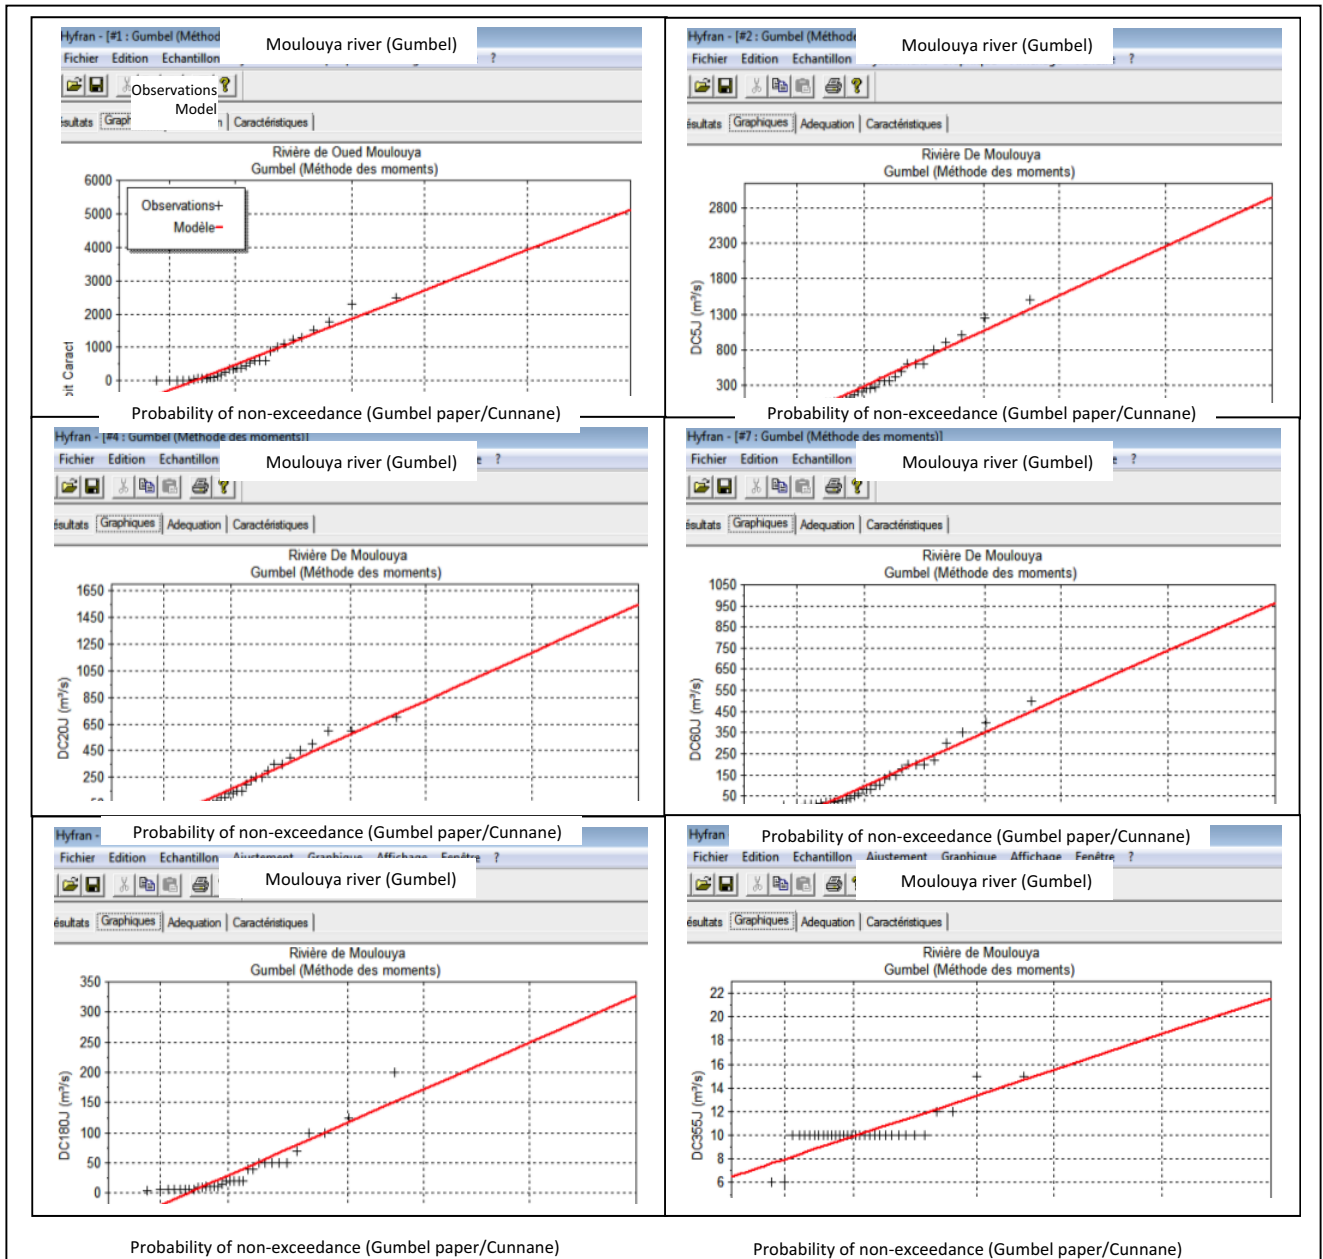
Hyfran - [#1 : Gumbel (Méthod
Moulouya river (Gumbel)
Fichier Edition Echantillon ?
Observations
Model
ésultats Graph Caractéristiques
Rivière de Oued Moulouya
Gumbel (Méthode des moments)
Observations+
Modèle
6000
5000
4000
3000
2000
1000
0
bit Caract
Probability of non-exceedance (Gumbel paper/Cunnane)

Hyfran - [#2 : Gumbel (Méthode
Moulouya river (Gumbel)
Fichier Edition Echantillon ?
ésultats Graphiques Adequation Caractéristiques
Rivière De Moulouya
Gumbel (Méthode des moments)
2800
2300
1800
1300
800
300
DC5J (m³/s)
Probability of non-exceedance (Gumbel paper/Cunnane)

Hyfran - [#4 : Gumbel (Méthode des moments)]
Moulouya river (Gumbel)
Fichier Edition Echantillon ?
ésultats Graphiques Adequation Caractéristiques
Rivière De Moulouya
Gumbel (Méthode des moments)
1650
1450
1250
1050
850
650
450
250
DC20J (m³/s)

Hyfran - [#7 : Gumbel (Méthode des moments)]
Moulouya river (Gumbel)
Fichier Edition Echantillon ?
ésultats Graphiques Adequation Caractéristiques
Rivière De Moulouya
Gumbel (Méthode des moments)
1050
950
850
750
650
550
450
350
250
150
50
DC60J (m³/s)

Hyfran -
Probability of non-exceedance (Gumbel paper/Cunnane)
Fichier Edition Echantillon Ajustement Graphique Affichage Fenêtre ?
Moulouya river (Gumbel)
ésultats Graphiques Adequation Caractéristiques
Rivière de Moulouya
Gumbel (Méthode des moments)
350
300
250
200
150
100
50
0
DC180J (m³/s)

Hyfran
Probability of non-exceedance (Gumbel paper/Cunnane)
Fichier Edition Echantillon Ajustement Graphique Affichage Fenêtre ?
Moulouya river (Gumbel)
ésultats Graphiques Adequation Caractéristiques
Rivière de Moulouya
Gumbel (Méthode des moments)
22
20
18
16
14
12
10
8
6
DC355J (m³/s)

Probability of non-exceedance (Gumbel paper/Cunnane)

Probability of non-exceedance (Gumbel paper/Cunnane)